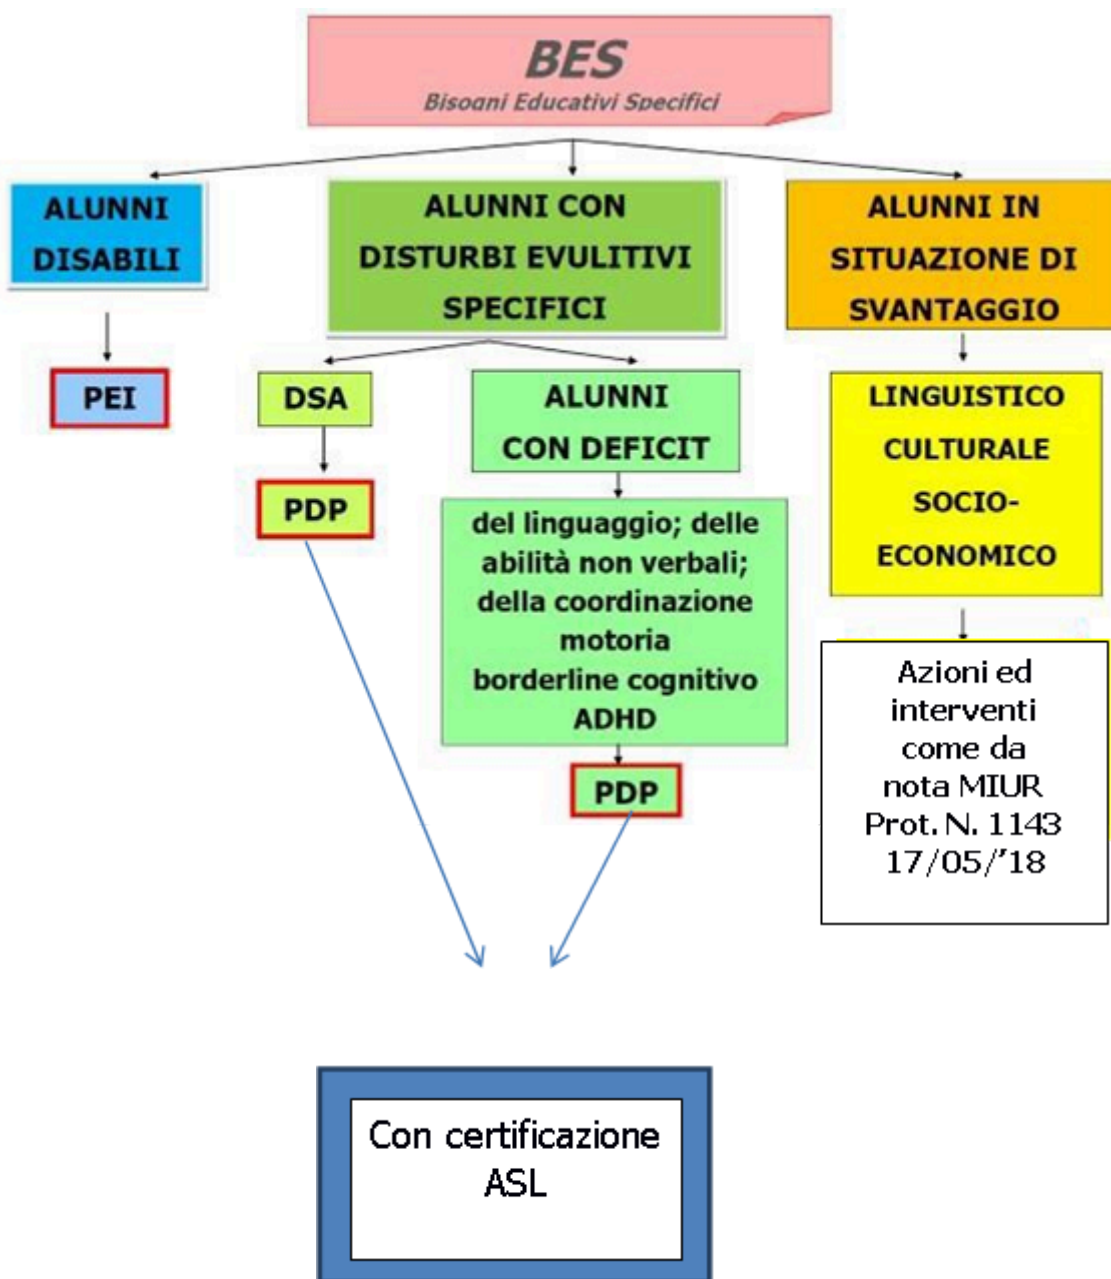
BES
Bisogni Educativi Specifici

ALUNNI DISABILI

ALUNNI CON DISTURBI EVULITIVI SPECIFICI

ALUNNI IN SITUAZIONE DI SVANTAGGIO

PEI

DSA

ALUNNI CON DEFICIT

LINGUISTICO CULTURALE SOCIO-ECONOMICO

PDP

del linguaggio; delle abilità non verbali; della coordinazione motoria borderline cognitivo ADHD

PDP

Azioni ed interventi come da nota MIUR Prot. N. 1143 17/05/'18

Con certificazione ASL